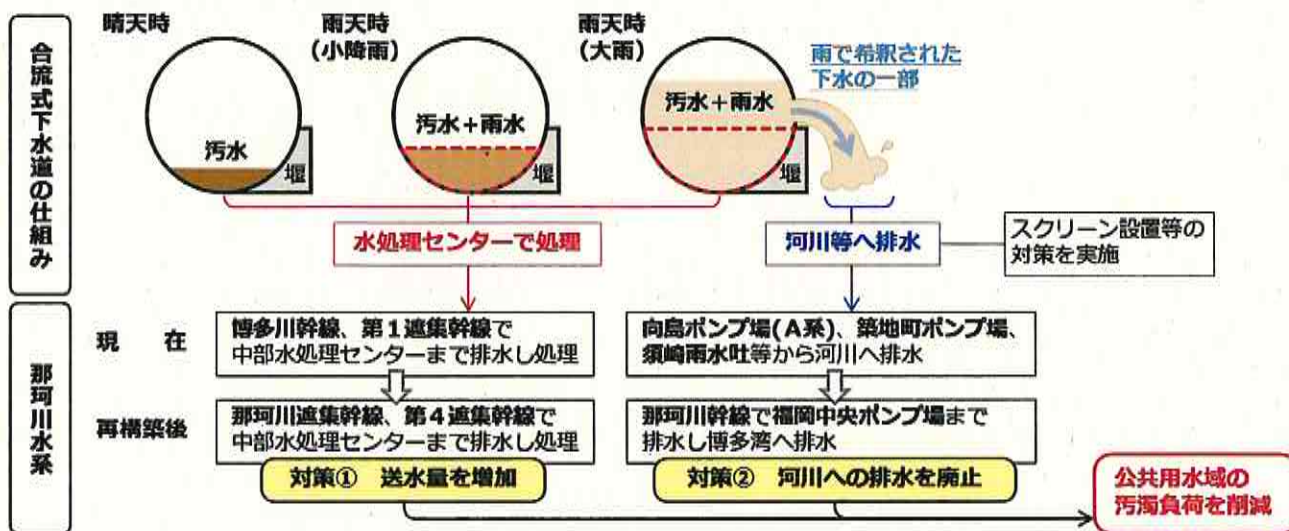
合流式下水道の仕組み

晴天時

雨天時
（小降雨）

雨天時
（大雨）

雨で希釈された
下水の一部

汚水

堰

汚水＋雨水

堰

汚水＋雨水

堰

水処理センターで処理

河川等へ排水

スクリーン設置等の
対策を実施

那珂川水系

現　在

博多川幹線、第１遮集幹線で
中部水処理センターまで排水し処理

向島ポンプ場（A系）、築地町ポンプ場、
須崎雨水吐等から河川へ排水

再構築後

那珂川遮集幹線、第４遮集幹線で
中部水処理センターまで排水し処理

那珂川幹線で福岡中央ポンプ場まで
排水し博多湾へ排水

対策①　送水量を増加

対策②　河川への排水を廃止

公共用水域の
汚濁負荷を削減